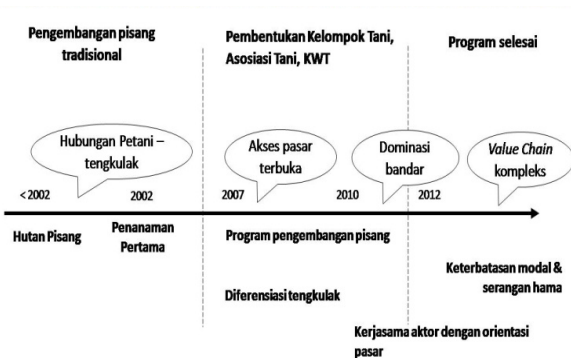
Pengembangan pisang tradisional

Pembentukan Kelompok Tani, Asosiasi Tani, KWT

Program selesai

Hubungan Petani – tengkulak

Akses pasar terbuka

Dominasi bandar

*Value Chain* kompleks

< 2002

2002

2007

2010

2012

Hutan Pisang

Penanaman Pertama

Program pengembangan pisang

Diferensiasi tengkulak

Keterbatasan modal & serangan hama

Kerjasama aktor dengan orientasi pasar